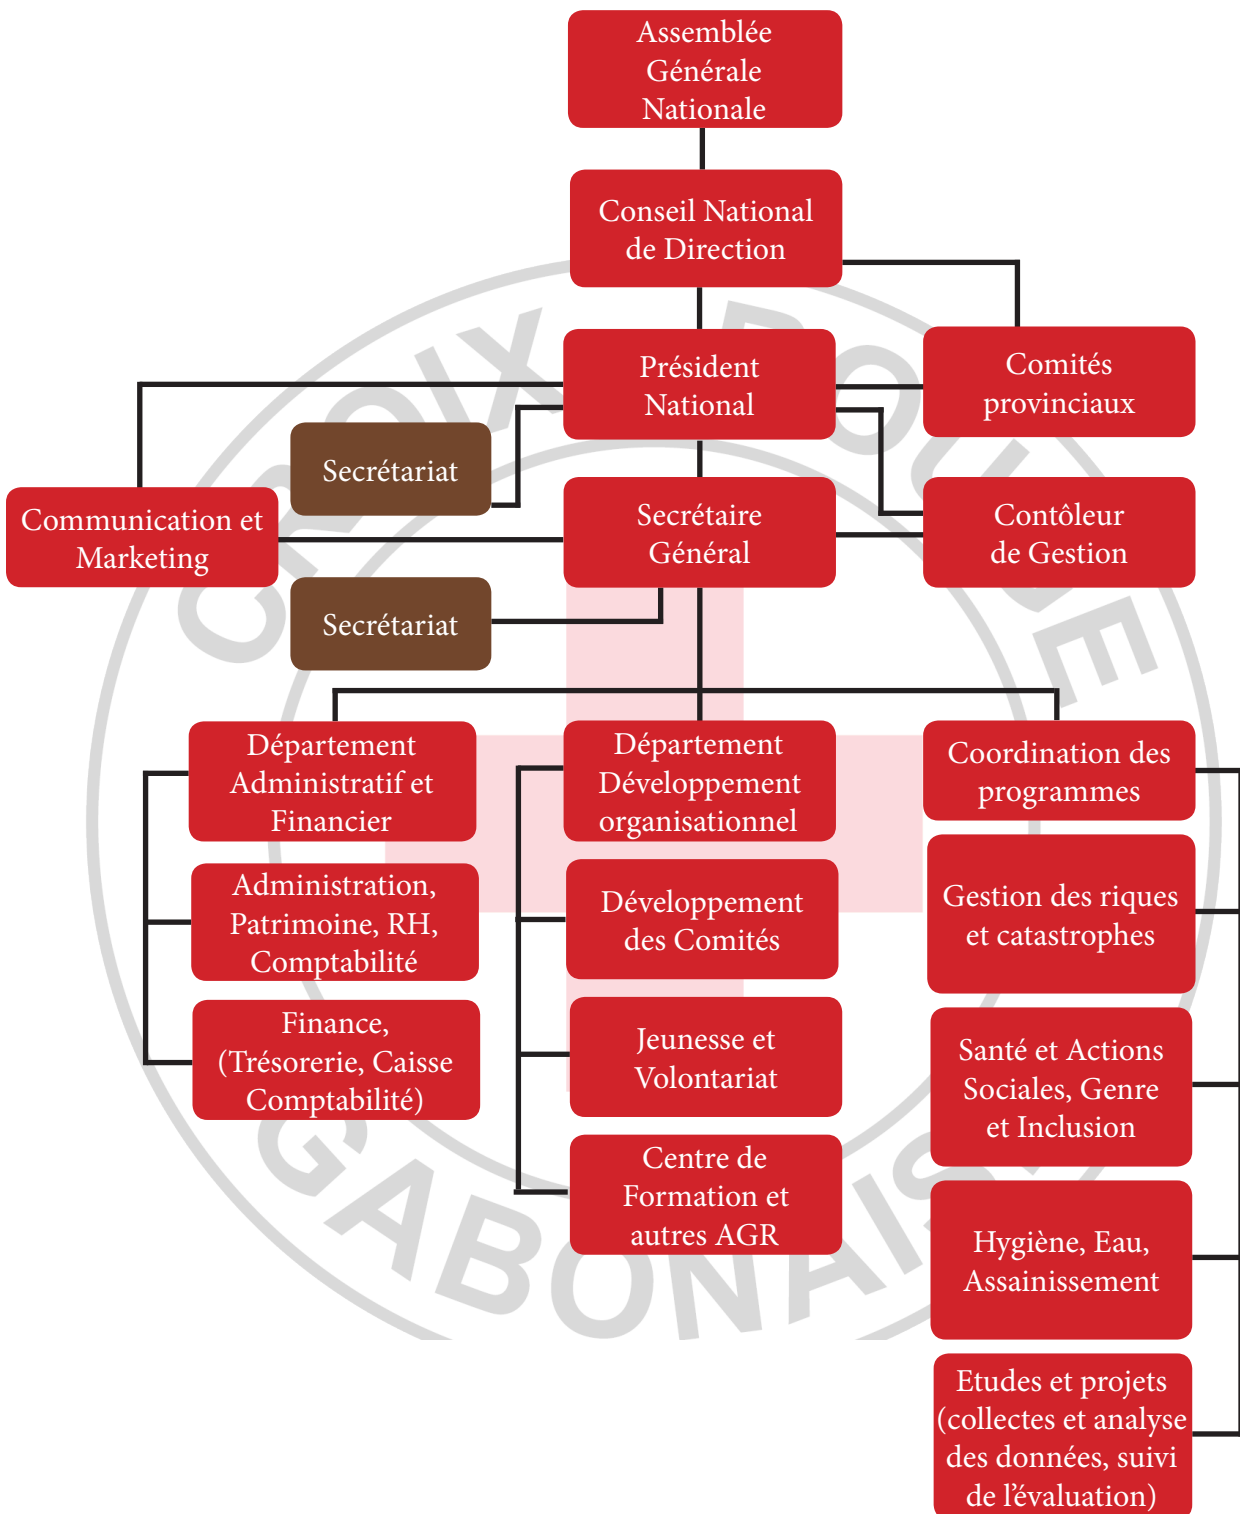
Assemblée Générale Nationale

Conseil National de Direction

Président National

Comités provinciaux

Secrétariat

Communication et Marketing

Secrétaire Général

Contôleur de Gestion

Secrétariat

Département Administratif et Financier

Administration, Patrimoine, RH, Comptabilité

Finance, (Trésorerie, Caisse Comptabilité)

Département Développement organisationnel

Développement des Comités

Jeunesse et Volontariat

Centre de Formation et autres AGR

Coordination des programmes

Gestion des riques et catastrophes

Santé et Actions Sociales, Genre et Inclusion

Hygiène, Eau, Assainissement

Etudes et projets (collectes et analyse des données, suivi de l'évaluation)

CROIX ROUGE GABONAISE